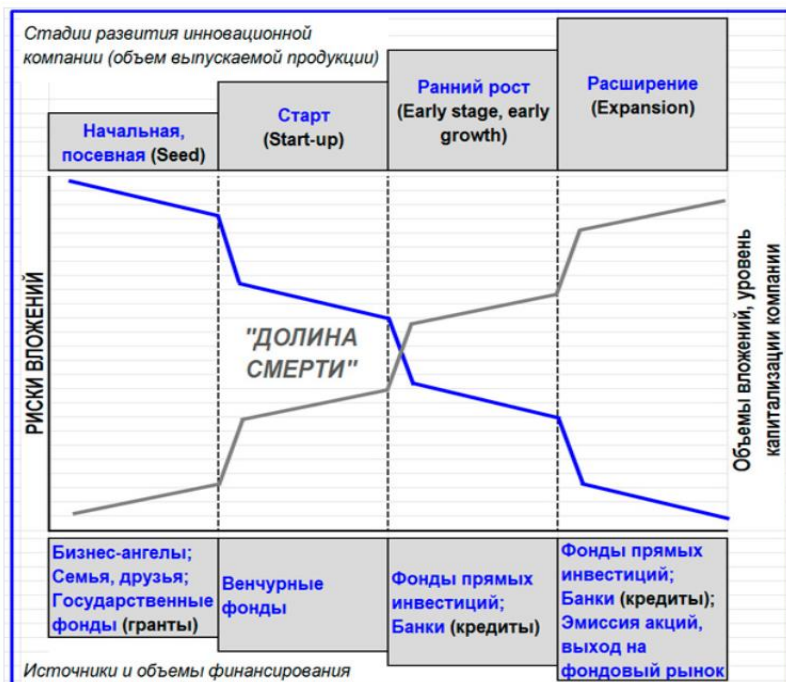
Стадии развития инновационной компании (объем выпускаемой продукции)

Начальная, посевная (Seed)

Старт (Start-up)

Ранний рост (Early stage, early growth)

Расширение (Expansion)

РИСКИ ВЛОЖЕНИЙ

"ДОЛИНА СМЕРТИ"

Объемы вложений, уровень капитализации компании

Бизнес-ангелы; Семья, друзья; Государственные фонды (гранты)

Венчурные фонды

Фонды прямых инвестиций; Банки (кредиты)

Фонды прямых инвестиций; Банки (кредиты); Эмиссия акций, выход на фондовый рынок

Источники и объемы финансирования